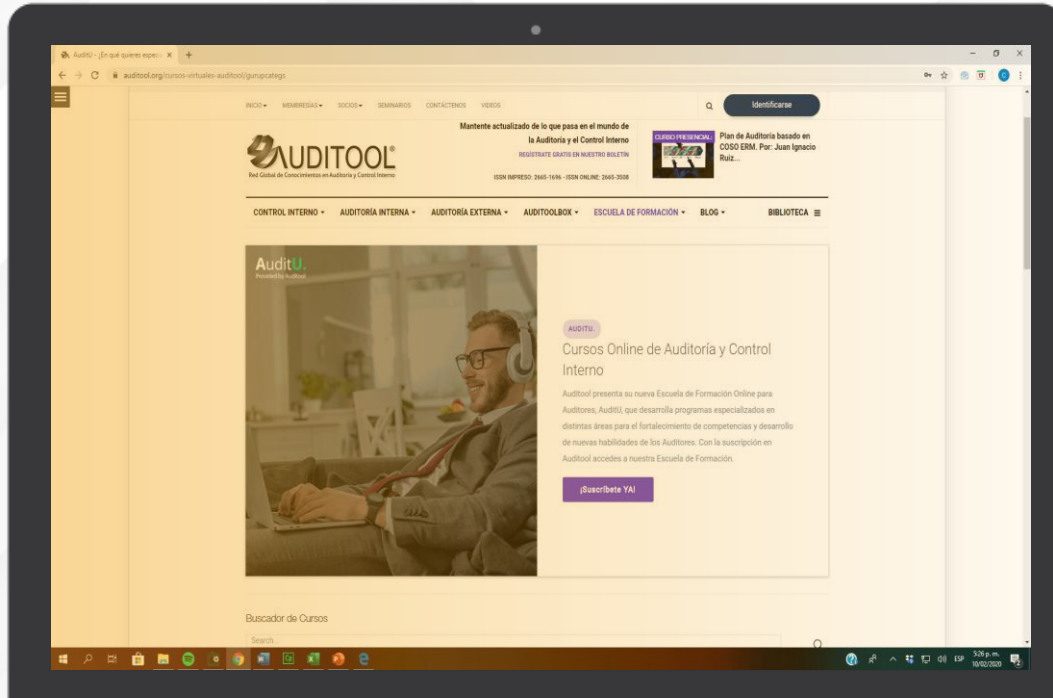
AuditU - ¿En qué quieres espec ×

auditool.org/cursos-virtuales-auditool/gurupcatego

INICIO ▾ MEMBRESÍAS ▾ SOCIOS ▾ SEMINARIOS CONTÁCTENOS VIDEOS

Identificarse

AUDITOOL
Red Global de Conocimientos en Auditoría y Control Interno

Mantente actualizado de lo que pasa en el mundo de la Auditoría y el Control Interno
REGÍSTRATE GRATIS EN NUESTRO BOLETÍN
ISSN IMPRESO: 2665-1696 - ISSN ONLINE: 2665-3508

CURSO PRESENCIAL
Plan de Auditoría basado en COSO ERM. Por: Juan Ignacio Ruiz...

CONTROL INTERNO ▾ AUDITORÍA INTERNA ▾ AUDITORÍA EXTERNA ▾ AUDITOOLBOX ▾ ESCUELA DE FORMACIÓN ▾ BLOG ▾ BIBLIOTECA

AuditU.
Provided by Auditool

AUDITU.

Cursos Online de Auditoría y Control Interno

Auditool presenta su nueva Escuela de Formación Online para Auditores, AuditU, que desarrolla programas especializados en distintas áreas para el fortalecimiento de competencias y desarrollo de nuevas habilidades de los Auditores. Con la suscripción en Auditool accedes a nuestra Escuela de Formación.

¡Suscríbete YA!

Buscador de Cursos

Search...

ESP 5:26 p. m. 10/02/2020